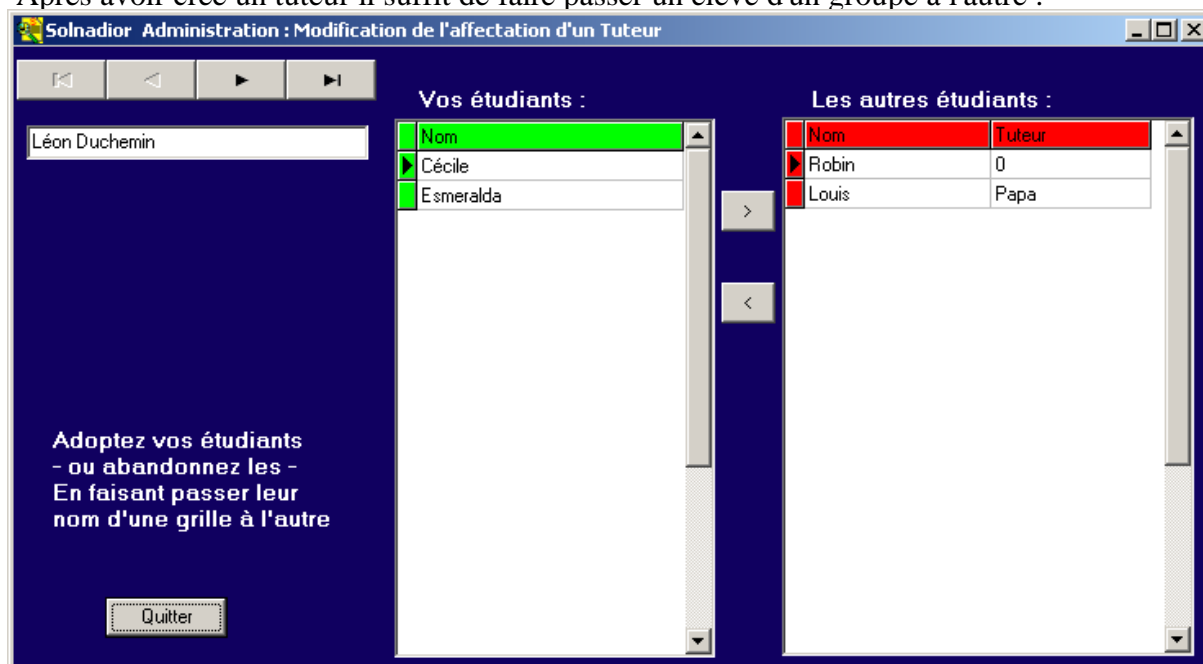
Après avoir créé un tuteur il suffit de faire passer un élève d'un groupe à l'autre :

Solnadior Administration : Modification de l'affectation d'un Tuteur

Léon Duchemin

Vos étudiants :

| Nom |
|---|
| Cécile |
| Esmeralda |

>

<

Les autres étudiants :

| Nom | Tuteur |
|---|---|
| Robin | 0 |
| Louis | Papa |

Adoptez vos étudiants
- ou abandonnez les -
En faisant passer leur nom d'une grille à l'autre

Quitter